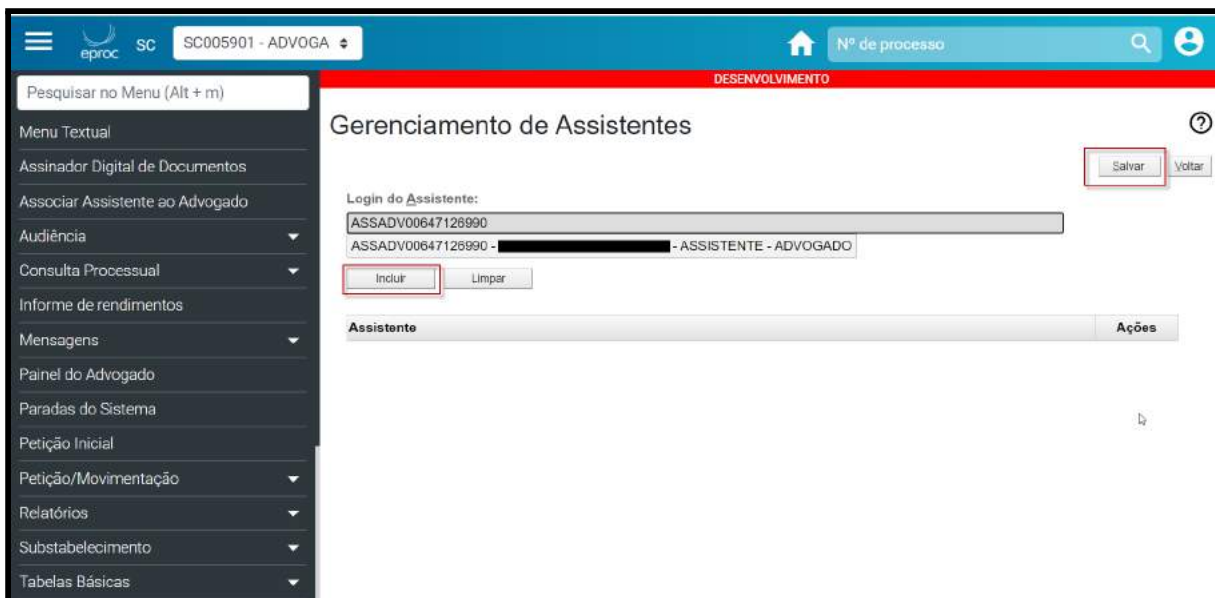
eproc SC SC005901 - ADVOGA

Nº de processo

Pesquisar no Menu (Alt + m)

Menu Textual

Assinador Digital de Documentos

Associar Assistente ao Advogado

Audiência

Consulta Processual

Informe de rendimentos

Mensagens

Painel do Advogado

Paradas do Sistema

Petição Inicial

Petição/Movimentação

Relatórios

Substabelecimento

Tabelas Básicas

DESENVOLVIMENTO

Gerenciamento de Assistentes

Salvar Voltar

Login do Assistente:

ASSADV00647126990

ASSADV00647126990 - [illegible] - ASSISTENTE - ADVOGADO

Incluir Limpar

| Assistente | Ações |
|---|---|